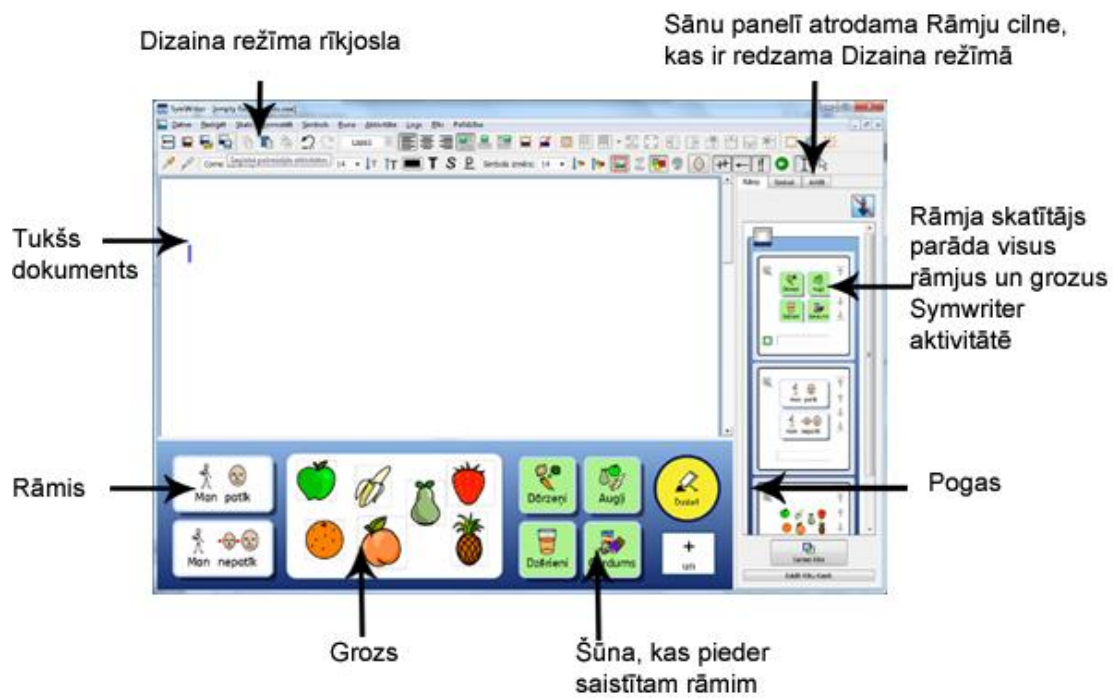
Dizaina režīma rīkjosla

Sānu panelī atrodama Rāmju cilne, kas ir redzama Dizaina režīmā

SymWriter - [simply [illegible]]

Datne Rediģēt Skats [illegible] Simbols Rīcis Aktivitāte Logs Pīts Palīdzība

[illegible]

Tukšs dokuments

Rāmja skatītājs parāda visus rāmjus un grozus Symwriter aktivitātē

Rāmi Simboli Attēli

Dārzeņi Augļi Dzērieni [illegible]

Man patīk Man nepatīk

Rāmis

Man patīk

Man nepatīk

Dārzeņi

Augļi

Dzērieni

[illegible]dums

Dzēst

Pogas

Grozs

Šūna, kas pieder saistītam rāmim